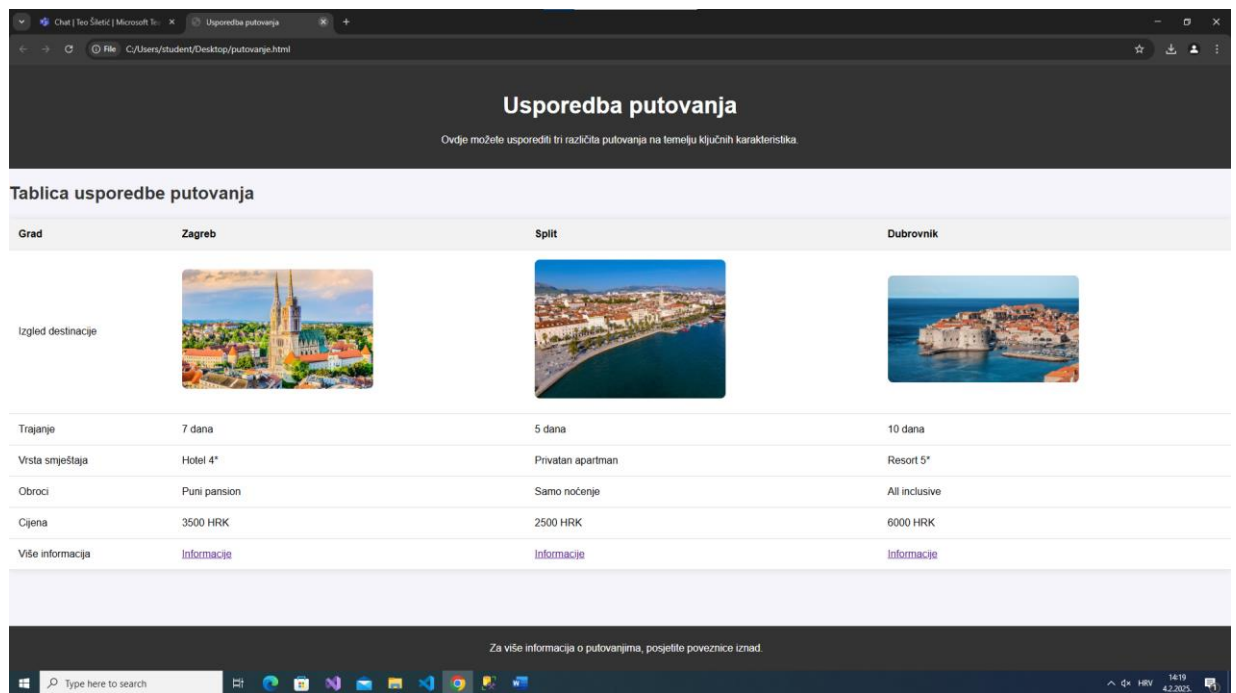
Chat | Teo Šiletić | Microsoft Te... ×
Usporedba putovanja ×
+
File C:/Users/student/Desktop/putovanje.html

Usporedba putovanja

Ovdje možete usporediti tri različita putovanja na temelju ključnih karakteristika.

Tablica usporedbe putovanja

| Grad | Zagreb | Split | Dubrovnik |
|---|---|---|---|
| Izgled destinacije | | | |
| Trajanje | 7 dana | 5 dana | 10 dana |
| Vrsta smještaja | Hotel 4* | Privatan apartman | Resort 5* |
| Obroci | Puni pansion | Samo noćenje | All inclusive |
| Cijena | 3500 HRK | 2500 HRK | 6000 HRK |
| Više informacija | Informacije | Informacije | Informacije |

Za više informacija o putovanjima, posjetite poveznice iznad.

Type here to search
HRV 14:19 4.2.2025.